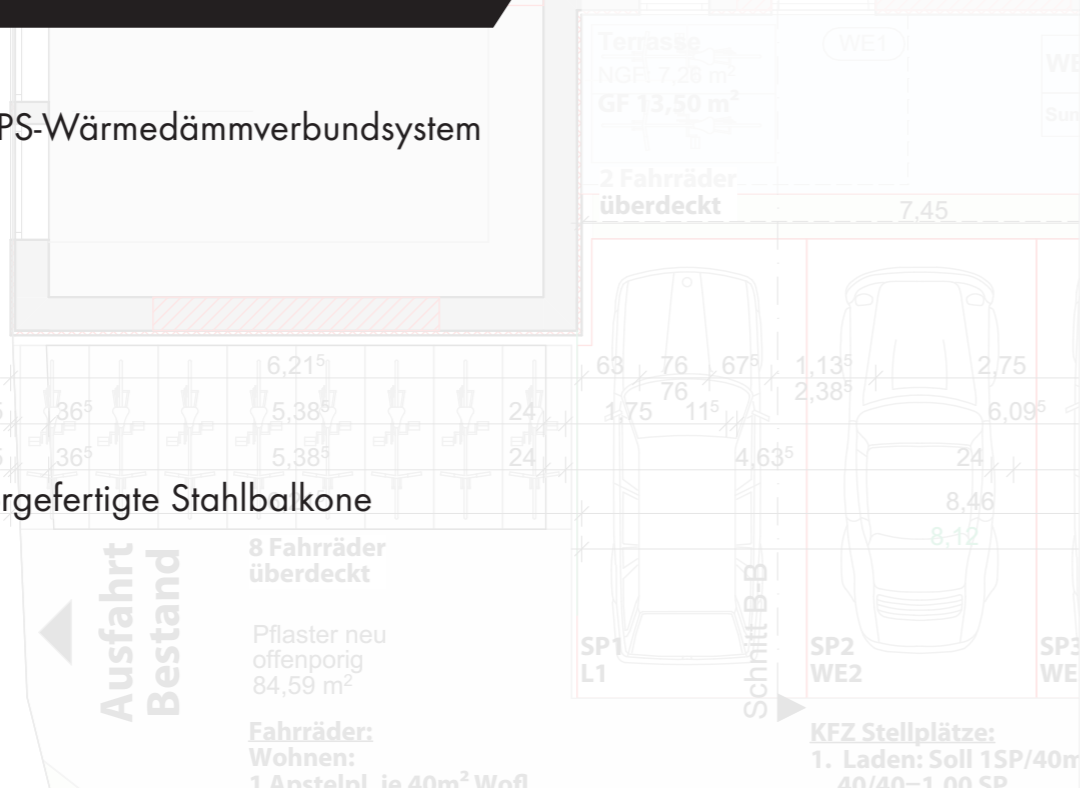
PS-Wärmedämmverbundsystem

rgefertigte Stahlbalkone

Terrasse
NGF 7,28 m²
GF 13,50 m²

WE1

WE

2 Fahrräder
überdeckt

7,45

6,21⁵
36⁵
5,38⁵
24
36⁵
5,38⁵
24

63
76
67⁵
76
1,75
11⁵
1,13⁵
2,38⁵
2,75
6,09⁵
4,63⁵
24
8,46
8,12

8 Fahrräder
überdeckt

Ausfahrt
Bestand

Pflaster neu
offenporig
84,59 m²

SP1
L1

Schnitt B-B

SP2
WE2

SP3
WE

Fahrräder:
Wohnen:
1 Anstelpl. je 40m² Wofl.

KFZ Stellplätze:
1. Laden: Soll 1SP/40m
40/40=1,00 SP